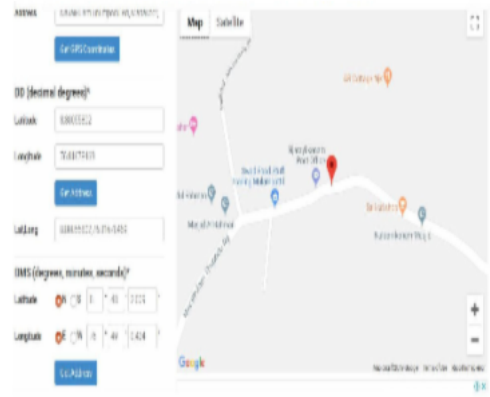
Address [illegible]

Get GPS Coordinates

DD (decimal degrees)*

Latitude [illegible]

Longitude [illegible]

Get Address

Lat,Long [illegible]

DMS (degrees, minutes, seconds)*

Latitude N S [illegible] ° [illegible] ' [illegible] "

Longitude E W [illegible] ° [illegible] ' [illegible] "

Get Address

Map Satellite

Google